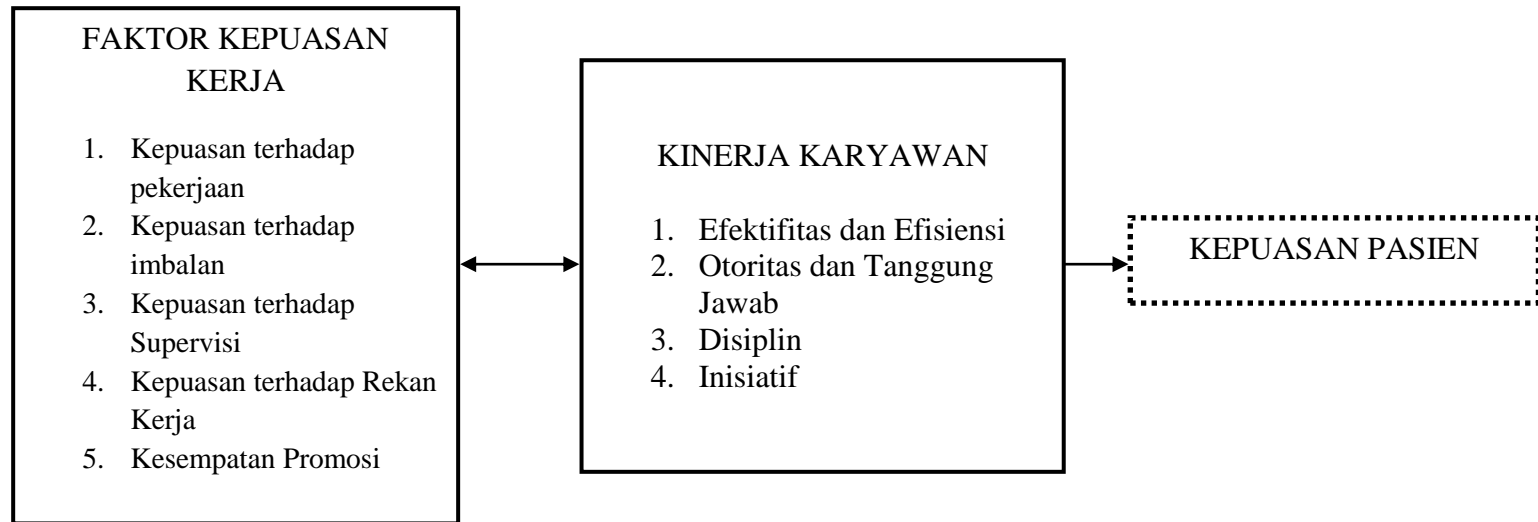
FAKTOR KEPUASAN KERJA

1. Kepuasan terhadap pekerjaan
2. Kepuasan terhadap imbalan
3. Kepuasan terhadap Supervisi
4. Kepuasan terhadap Rekan Kerja
5. Kesempatan Promosi

KINERJA KARYAWAN

1. Efektifitas dan Efisiensi
2. Otoritas dan Tanggung Jawab
3. Disiplin
4. Inisiatif

KEPUASAN PASIEN